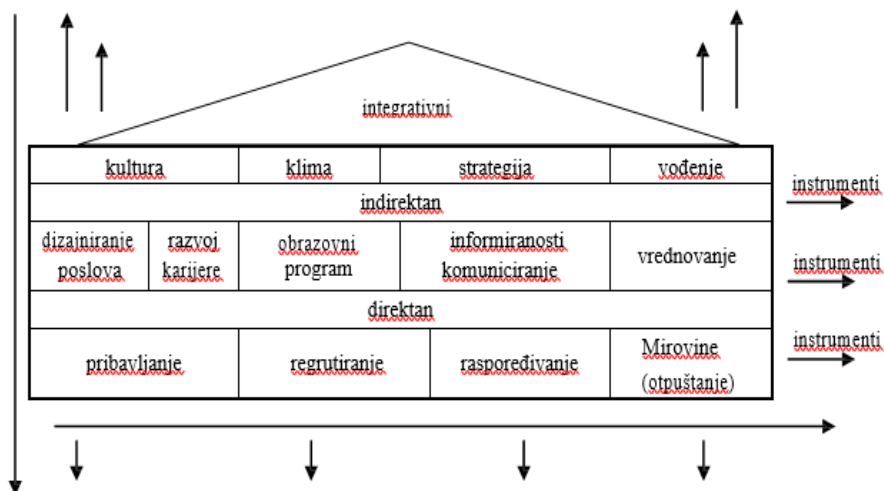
integrativni

| kultura | klima | strategija | vođenje |
|---|---|---|---|

instrumenti

indirektan

| dizajniranje poslova | razvoj karijere | obrazovni program | informiranosti komuniciranje | vrednovanje |
|---|---|---|---|---|

instrumenti

direktan

| pribavljanje | regrutiranje | raspoređivanje | Mirovine (otpuštanje) |
|---|---|---|---|

instrumenti